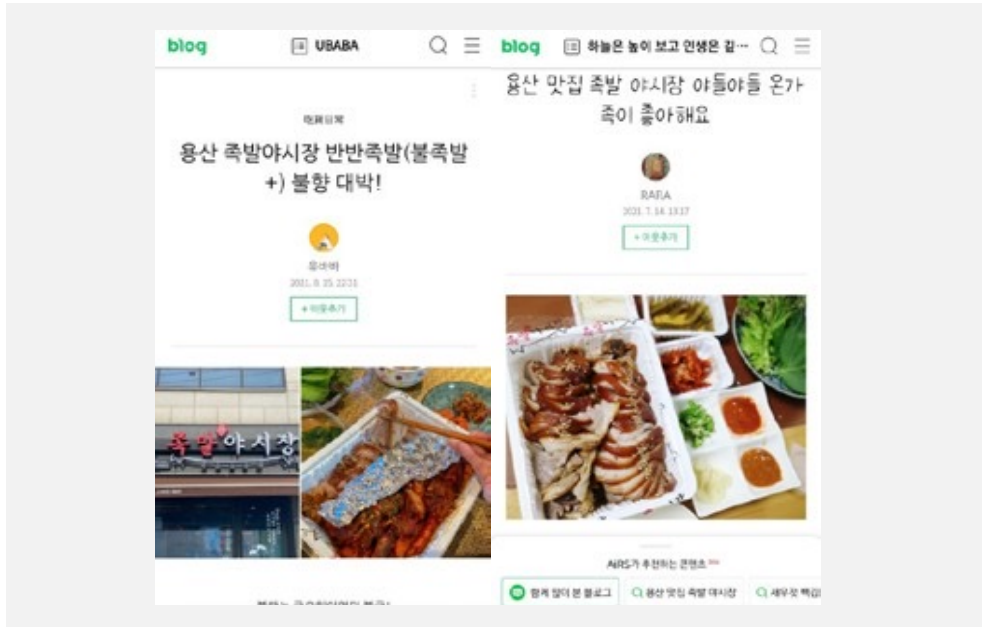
blog

UBABA

맛집일기

용산 족발야시장 반반족발(불족발+) 불향 대박!

유바바

2021. 8. 25. 22:21

+ 이웃추가

족발야시장

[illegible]

blog

하늘은 높이 보고 인생은 깁···

용산 맛집 족발 야시장 야들야들 온가족이 좋아해요

RARA

2021. 7. 14. 13:37

+ 이웃추가

AiRS가 추천하는 콘텐츠

함께 많이 본 블로그

용산 맛집 족발 야시장

새우젓 맥김